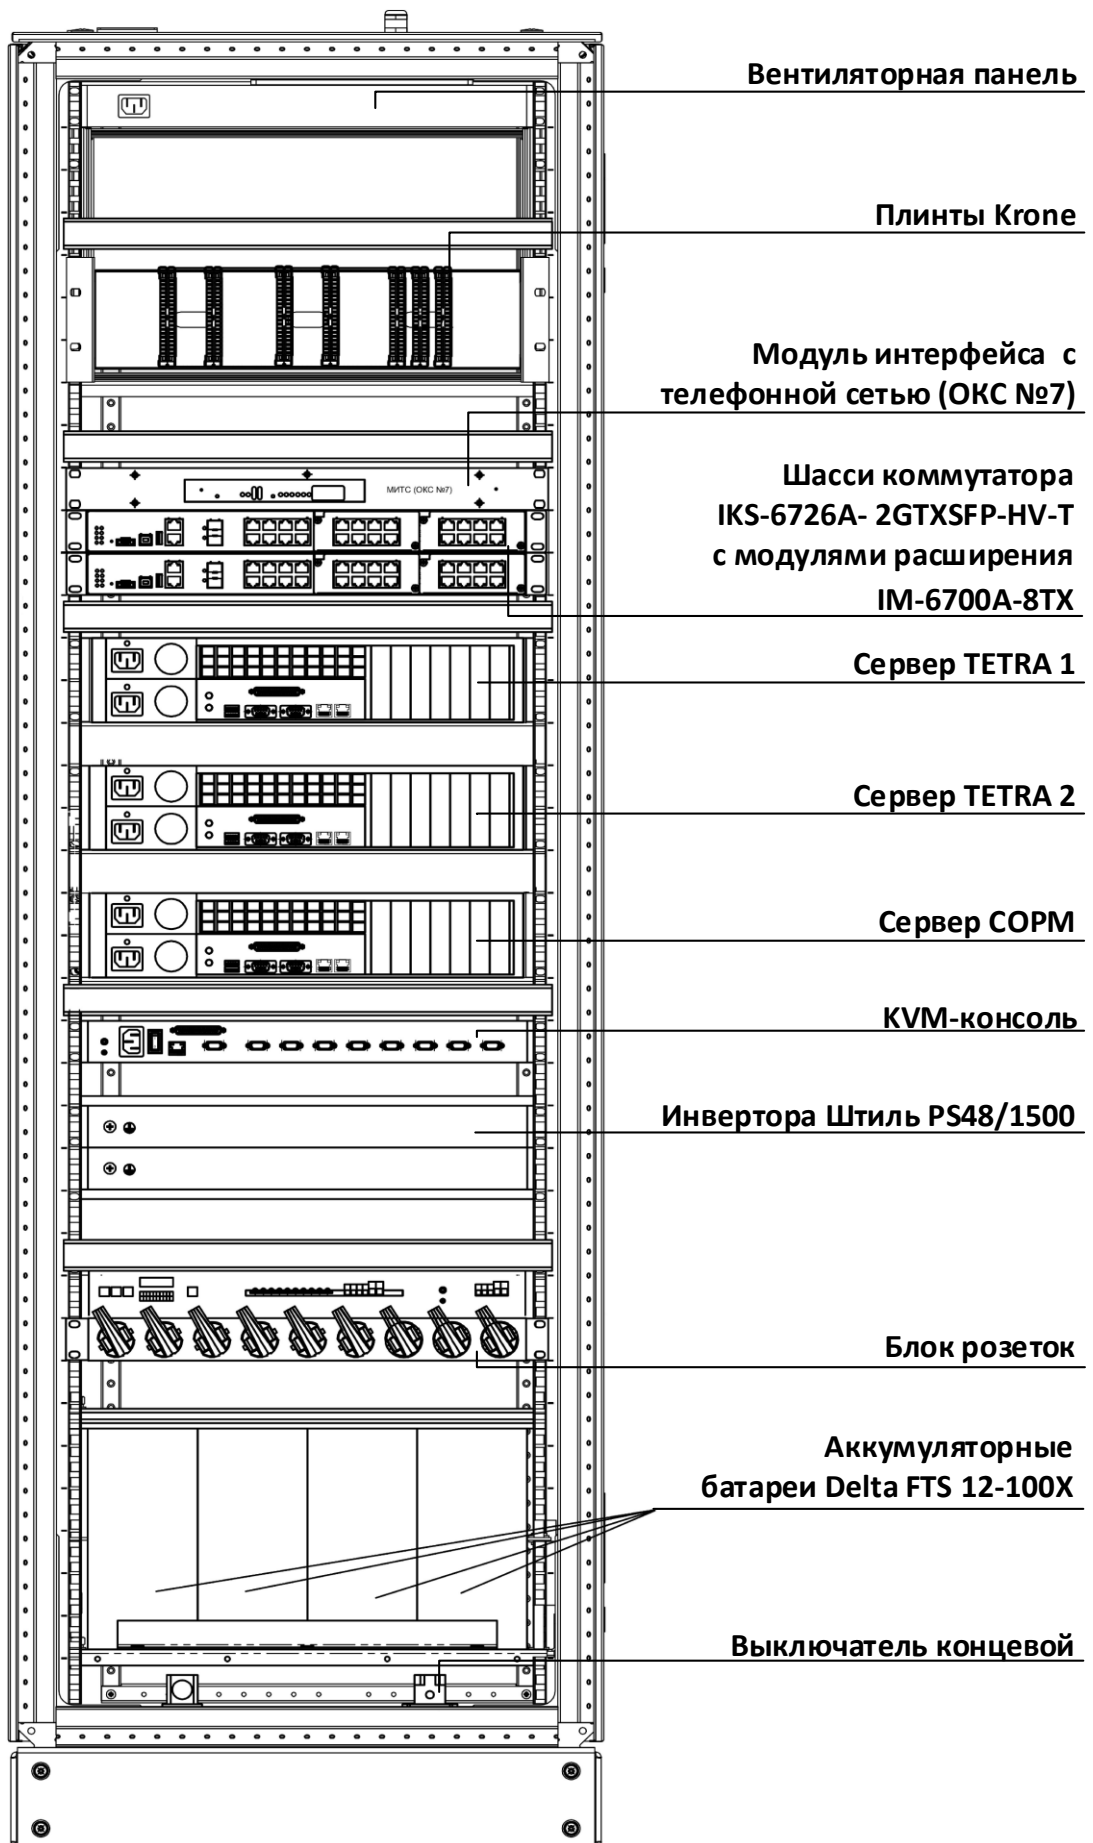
МИТС (ОКС №7)

Вентиляторная панель

Плинты Krone

Модуль интерфейса с телефонной сетью (ОКС №7)

Шасси коммутатора IKS-6726A- 2GTXSFP-HV-T с модулями расширения IM-6700A-8TX

Сервер TETRA 1

Сервер TETRA 2

Сервер СОРМ

KVM-консоль

Инвертора Штиль PS48/1500

Блок розеток

Аккумуляторные батареи Delta FTS 12-100X

Выключатель концевой